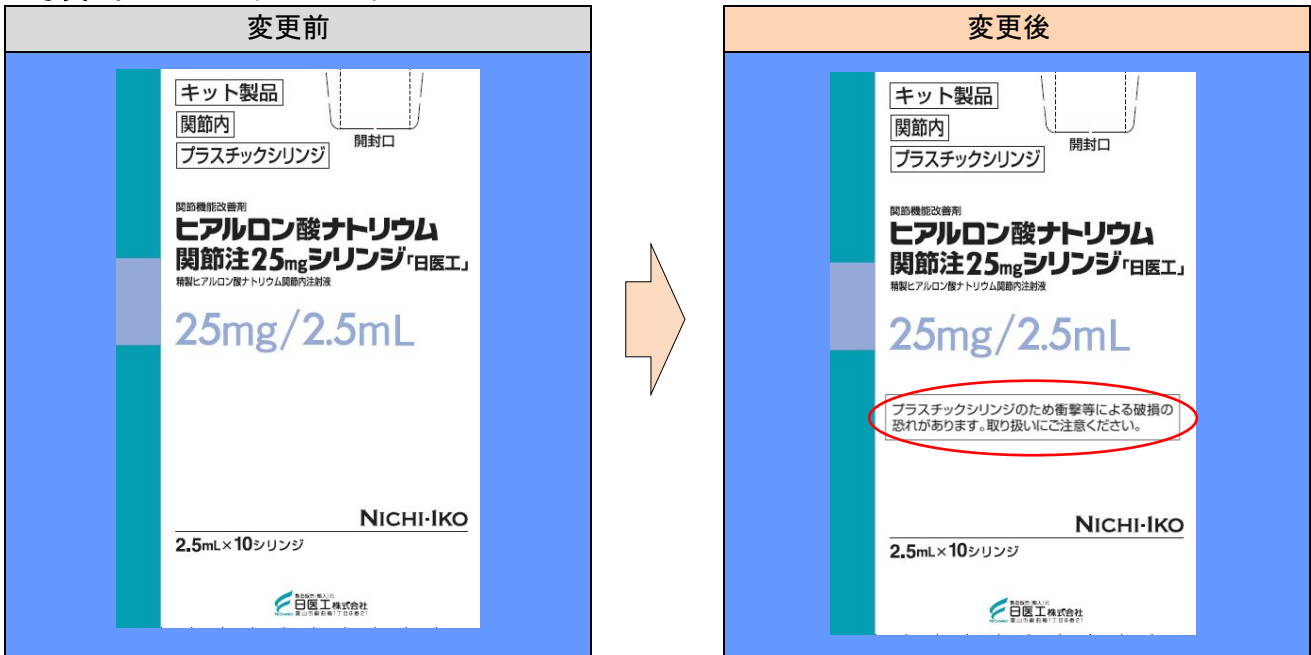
変更前

キット製品
関節内
プラスチックシリンジ
開封口

関節機能改善剤
ヒアルロン酸ナトリウム
関節注25mgシリンジ「日医工」
精製ヒアルロン酸ナトリウム関節内注射液

25mg/2.5mL

NICHI-IKO

2.5mL×10シリンジ

日医工株式会社
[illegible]

変更後

キット製品
関節内
プラスチックシリンジ
開封口

関節機能改善剤
ヒアルロン酸ナトリウム
関節注25mgシリンジ「日医工」
精製ヒアルロン酸ナトリウム関節内注射液

25mg/2.5mL

プラスチックシリンジのため衝撃等による破損の恐れがあります。取り扱いにご注意ください。

NICHI-IKO

2.5mL×10シリンジ

日医工株式会社
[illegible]